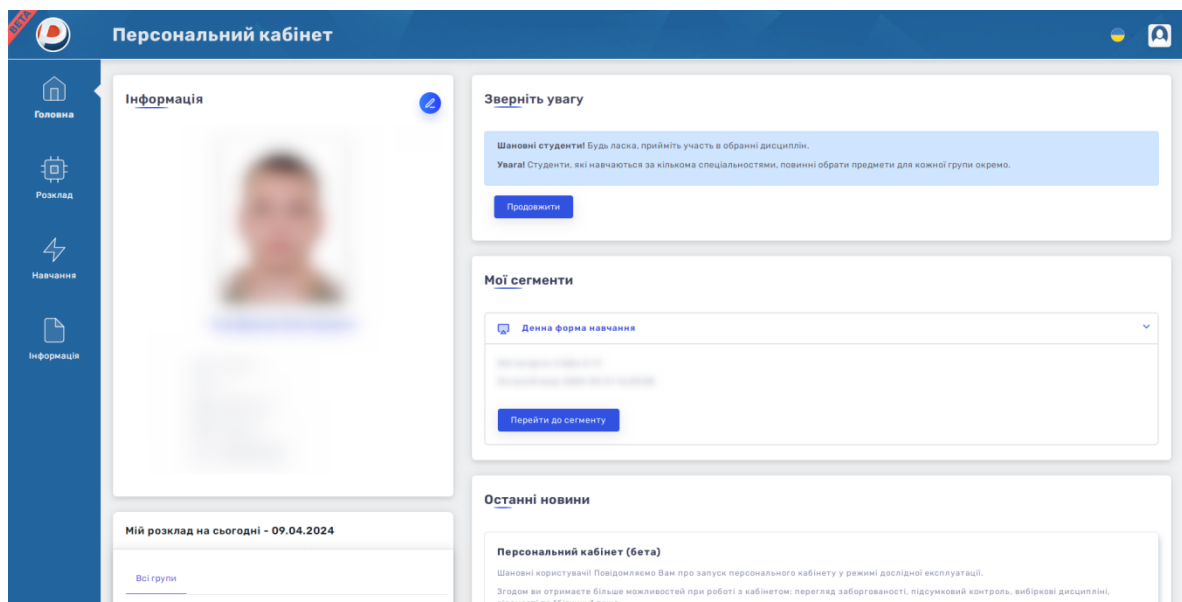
BETA

Персональний кабінет

Головна

Розклад

Навчання

Інформація

Інформація

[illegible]

Мій розклад на сьогодні - 09.04.2024

Всі групи

Зверніть увагу

**Шановні студенти!** Будь ласка, прийміть участь в обранні дисциплін.

**Увага!** Студенти, які навчаються за кількома спеціальностями, повинні обрати предмети для кожної групи окремо.

Продовжити

Мої сегменти

Денна форма навчання

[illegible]

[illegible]

Перейти до сегменту

Останні новини

Персональний кабінет (бета)

Шановні користувачі! Повідомляємо Вам про запуск персонального кабінету у режимі дослідної експлуатації.

Згодом ви отримаєте більше можливостей при роботі з кабінетом: перегляд заборгованості, підсумковий контроль, вибіркові дисципліни, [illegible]